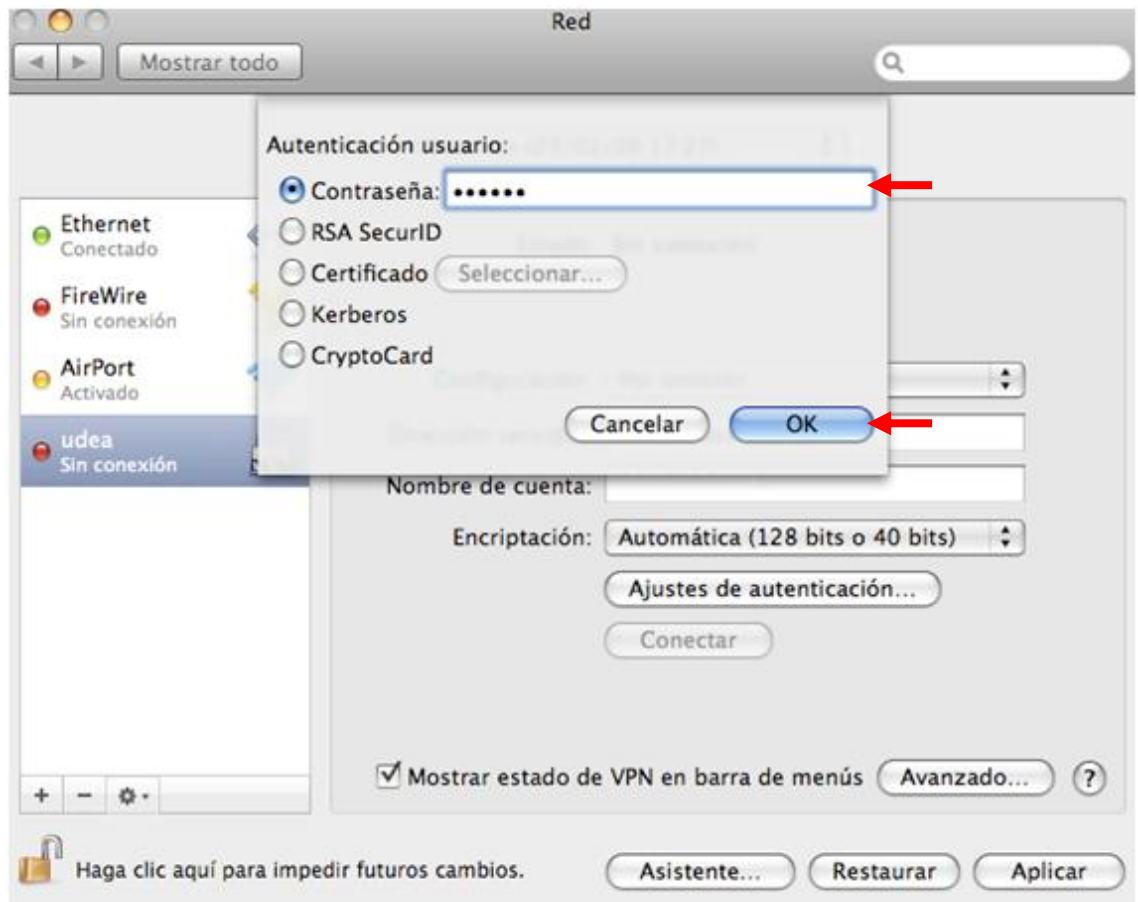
Red

Mostrar todo

Autenticación usuario:

Contraseña: ••••••

RSA SecurID

Certificado Seleccionar...

Kerberos

CryptoCard

Cancelar OK

Ethernet
Conectado

FireWire
Sin conexión

AirPort
Activado

udea
Sin conexión

Nombre de cuenta:

Encriptación: Automática (128 bits o 40 bits)

Ajustes de autenticación...

Conectar

Mostrar estado de VPN en barra de menús Avanzado... ?

Haga clic aquí para impedir futuros cambios.

Asistente... Restaurar Aplicar